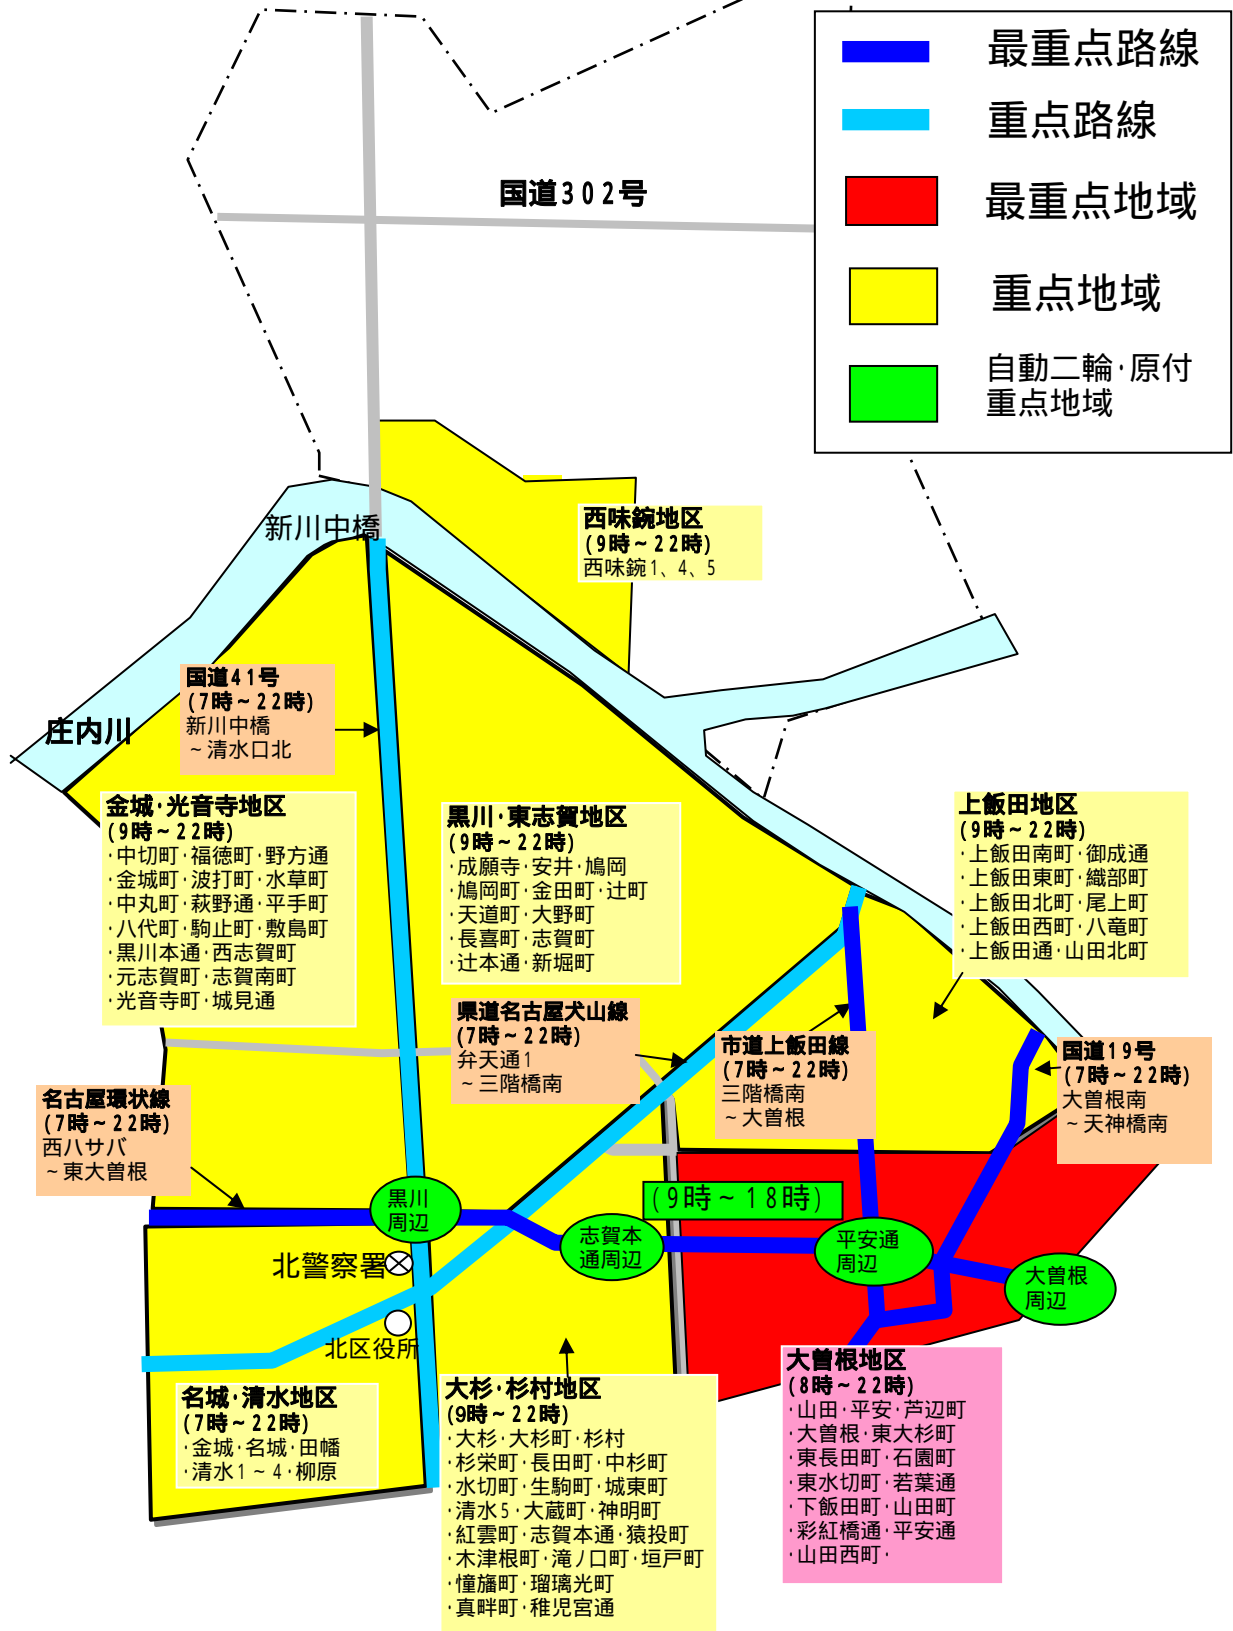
最重点路線
重点路線
最重点地域
重点地域
自動二輪・原付
重点地域

国道302号

新川中橋

西味鋺地区
(9時～22時)
西味鋺1、4、5

国道41号
(7時～22時)
新川中橋
～清水口北

庄内川

金城・光音寺地区
(9時～22時)
・中切町・福徳町・野方通
・金城町・波打町・水草町
・中丸町・萩野通・平手町
・八代町・駒止町・敷島町
・黒川本通・西志賀町
・元志賀町・志賀南町
・光音寺町・城見通

黒川・東志賀地区
(9時～22時)
・成願寺・安井・鳩岡
・鳩岡町・金田町・辻町
・天道町・大野町
・長喜町・志賀町
・辻本通・新堀町

上飯田地区
(9時～22時)
・上飯田南町・御成通
・上飯田東町・織部町
・上飯田北町・尾上町
・上飯田西町・八竜町
・上飯田通・山田北町

県道名古屋犬山線
(7時～22時)
弁天通1
～三階橋南

市道上飯田線
(7時～22時)
三階橋南
～大曽根

国道19号
(7時～22時)
大曽根南
～天神橋南

名古屋環状線
(7時～22時)
西ハサバ
～東大曽根

黒川
周辺

(9時～18時)

志賀本
通周辺

平安通
周辺

大曽根
周辺

北警察署

北区役所

名城・清水地区
(7時～22時)
・金城・名城・田幡
・清水1～4・柳原

大杉・杉村地区
(9時～22時)
・大杉・大杉町・杉村
・杉栄町・長田町・中杉町
・水切町・生駒町・城東町
・清水5・大蔵町・神明町
・紅雲町・志賀本通・猿投町
・木津根町・滝ノ口町・垣戸町
・憧旛町・瑠璃光町
・真畔町・稚児宮通

大曽根地区
(8時～22時)
・山田・平安・芦辺町
・大曽根・東大杉町
・東長田町・石園町
・東水切町・若葉通
・下飯田町・山田町
・彩紅橋通・平安通
・山田西町・